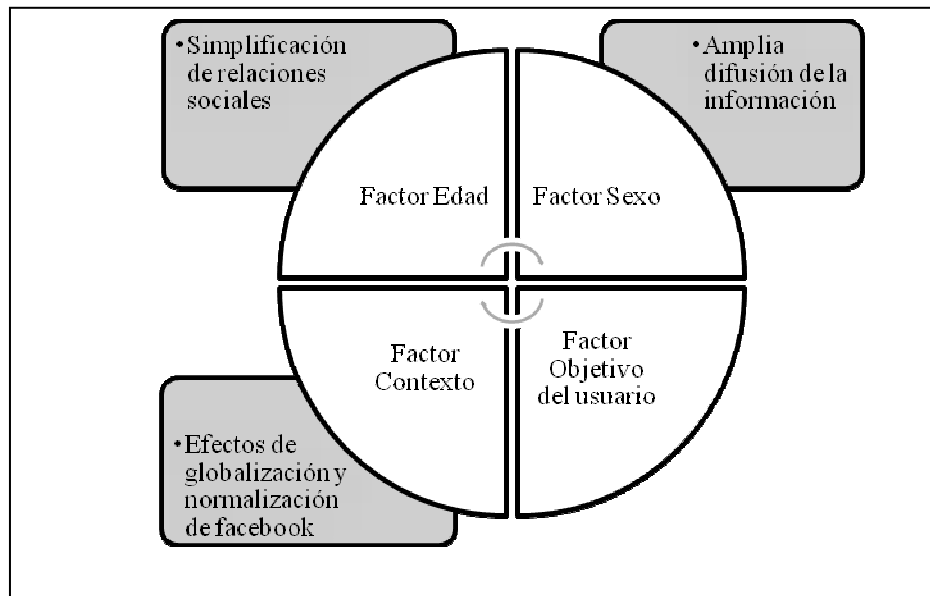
•Simplificación de relaciones sociales

•Amplia difusión de la información

Factor Edad

Factor Sexo

Factor Contexto

Factor Objetivo del usuario

•Efectos de globalización y normalización de facebook